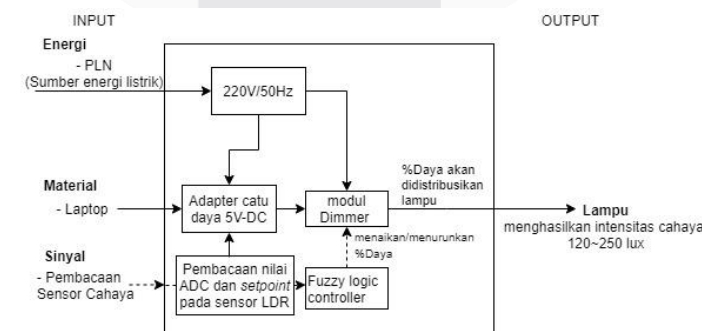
INPUT

OUTPUT

Energi
- PLN
(Sumber energi listrik)

220V/50Hz

Material
- Laptop

Adapter catu daya 5V-DC

modul Dimmer

%Daya akan didistribusikan lampu

Lampu
menghasilkan intensitas cahaya
120~250 lux

Sinyal
- Pembacaan Sensor Cahaya

Pembacaan nilai ADC dan *setpoint* pada sensor LDR

menaikan/menurunkan
%Daya

Fuzzy logic controller